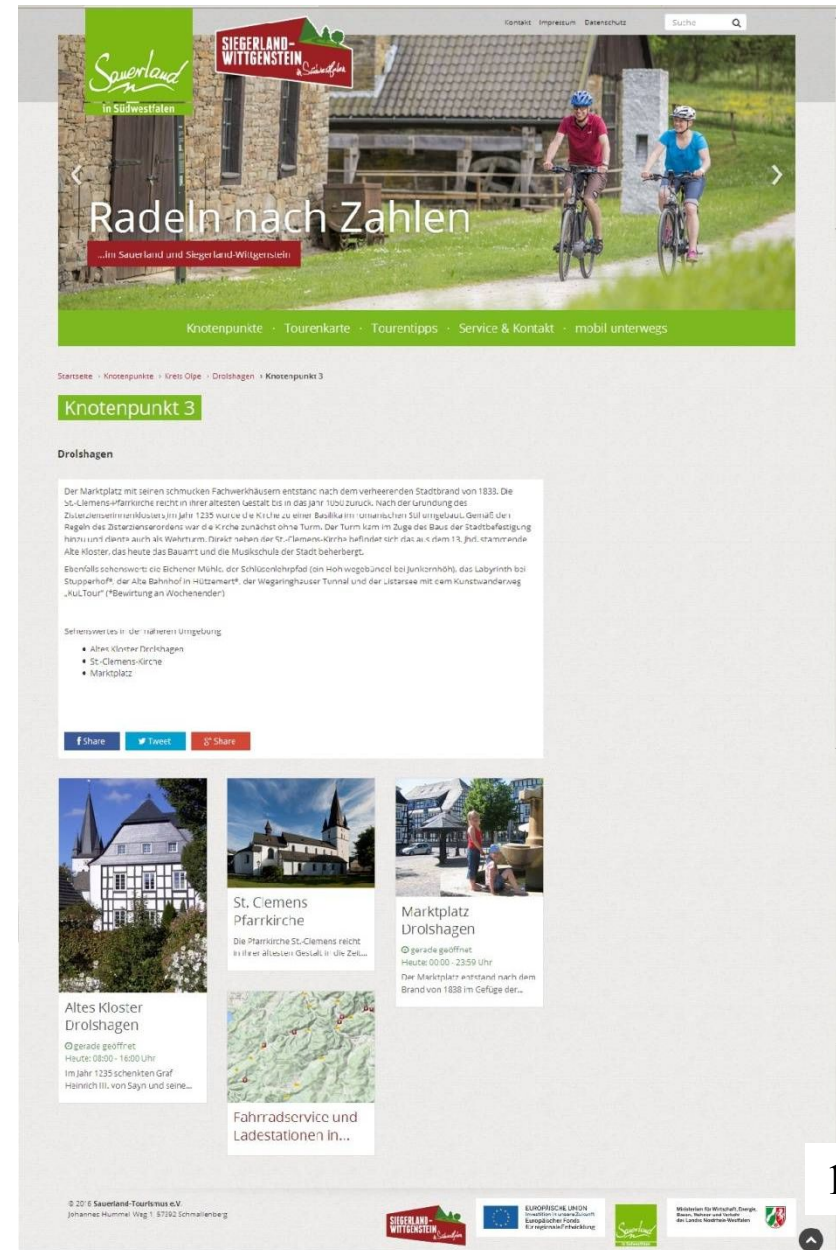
Kontakt Impressum Datenschutz Suche

Sauerland in Südwestfalen

SIEGERLAND-WITTGENSTEIN in Südwestfalen

Radeln nach Zahlen

...im Sauerland und Siegerland-Wittgenstein

Knotenpunkte · Tourenkarte · Tourentipps · Service & Kontakt · mobil unterwegs

Startseite › Knotenpunkte › Kreis Olpe › Drolshagen › Knotenpunkt 3

Knotenpunkt 3

Drolshagen

Der Marktplatz mit seinen schmucken Fachwerkhäusern entstand nach dem verheerenden Stadtbrand von 1833. Die St.-Clemens-Pfarrkirche reicht in ihrer ältesten Gestalt bis in das Jahr 1050 zurück. Nach der Gründung des Zisterzienserinnenklosters im Jahr 1235 wurde die Kirche zu einer Basilika im romanischen Stil umgebaut. Gemäß den Regeln des Zisterzienserordens war die Kirche zunächst ohne Turm. Der Turm kam im Zuge des Baus der Stadtbefestigung hinzu und diente auch als Wehrturm. Direkt neben der St.-Clemens-Kirche befindet sich das aus dem 13. Jhd. stammende Alte Kloster, das heute das Bauamt und die Musikschule der Stadt beherbergt.

Ebenfalls sehenswert: die Bichener Mühle, der Schlüsselnlehrpfad (ein Hohlwegebündel bei Junkernhöh), das Labyrinth bei Stupperhof*, der Alte Bahnhof in Hützemert*, der Wegeringhauser Tunnel und der Listersee mit dem Kunstwanderweg „KuLTour" (*Bewirtung an Wochenenden)

Sehenswertes in der näheren Umgebung

- Altes Kloster Drolshagen
- St.-Clemens-Kirche
- Marktplatz

f Share Tweet g+ Share

Altes Kloster Drolshagen
gerade geöffnet
Heute: 08:00 - 16:00 Uhr
Im Jahr 1235 schenkten Graf Heinrich III. von Sayn und seine...

St. Clemens Pfarrkirche
Die Pfarrkirche St.-Clemens reicht in ihrer ältesten Gestalt in die Zeit...

Marktplatz Drolshagen
gerade geöffnet
Heute: 00:00 - 23:59 Uhr
Der Marktplatz entstand nach dem Brand von 1838 im Gefüge der...

Fahrradservice und Ladestationen in...

© 2016 Sauerland-Tourismus e.V.
Johannes-Hummel-Weg 1, 57392 Schmallenberg

SIEGERLAND-WITTGENSTEIN in Südwestfalen

EUROPÄISCHE UNION
Investition in unsere Zukunft
Europäischer Fonds für regionale Entwicklung

Sauerland

Ministerium für Wirtschaft, Energie, Bauen, Wohnen und Verkehr des Landes Nordrhein-Westfalen

1